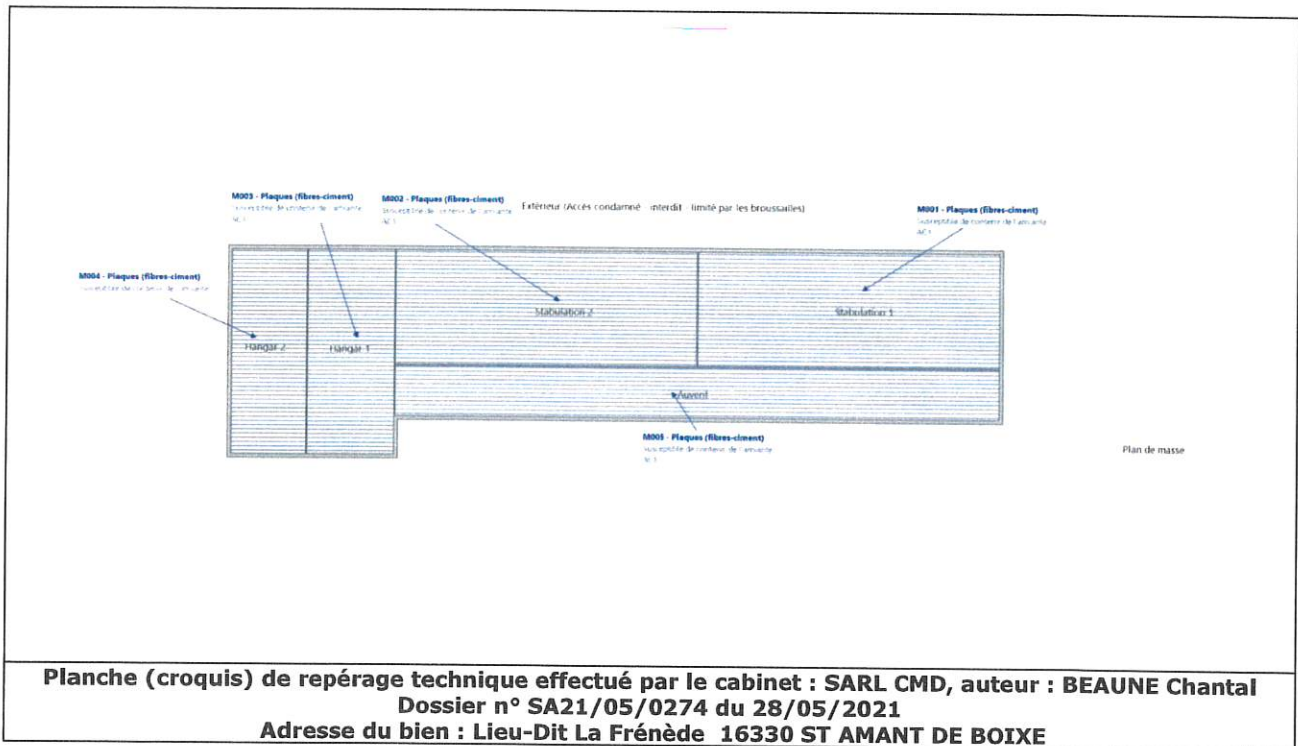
M003 - Plaques (fibres-ciment)
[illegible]

M002 - Plaques (fibres-ciment)
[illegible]

Extérieur (Accès condamné : interdit : limité par les broussailles)

M001 - Plaques (fibres-ciment)
Susceptible de contenir de l'amiante
AC1

M004 - Plaques (fibres-ciment)
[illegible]

Hangar 2

Hangar 1

Stabulation 2

Stabulation 1

Auvent

M005 - Plaques (fibres-ciment)
Susceptible de contenir de l'amiante
AC1

Plan de masse

Planche (croquis) de repérage technique effectué par le cabinet : SARL CMD, auteur : BEAUNE Chantal
Dossier n° SA21/05/0274 du 28/05/2021
Adresse du bien : Lieu-Dit La Frénède 16330 ST AMANT DE BOIXE